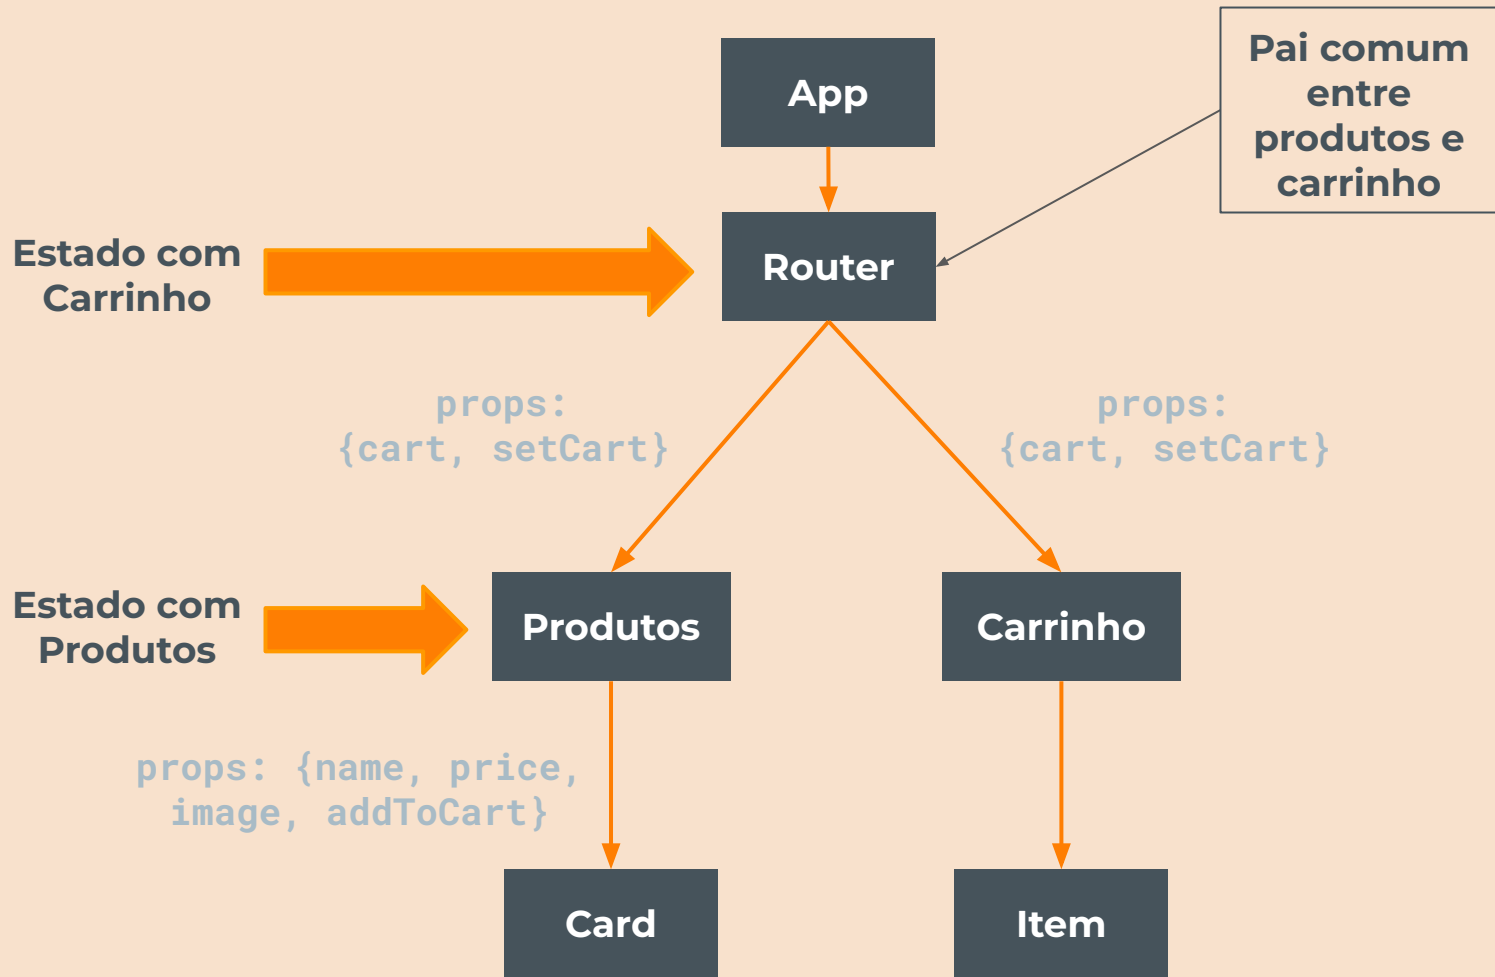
App

Pai comum entre produtos e carrinho

Estado com Carrinho

Router

props: {cart, setCart}

props: {cart, setCart}

Estado com Produtos

Produtos

Carrinho

props: {name, price, image, addToCart}

Card

Item